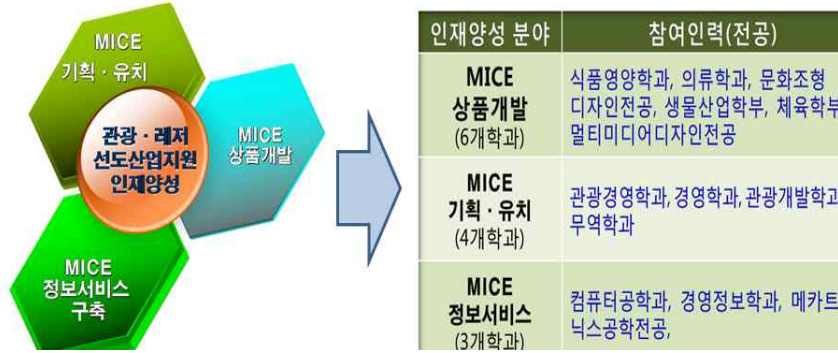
MICE
기획 · 유치

관광 · 레저
선도산업지원
인재양성

MICE
상품개발

MICE
정보서비스
구축

| 인재양성 분야 | 참여인력(전공) |
|---|---|
| MICE 상품개발 (6개학과) | 식품영양학과, 의류학과, 문화조형 디자인전공, 생물산업학부, 체육학부 멀티미디어디자인전공 |
| MICE 기획 · 유치 (4개학과) | 관광경영학과, 경영학과, 관광개발학과 무역학과 |
| MICE 정보서비스 (3개학과) | 컴퓨터공학과, 경영정보학과, 메카트 닉스공학전공, |